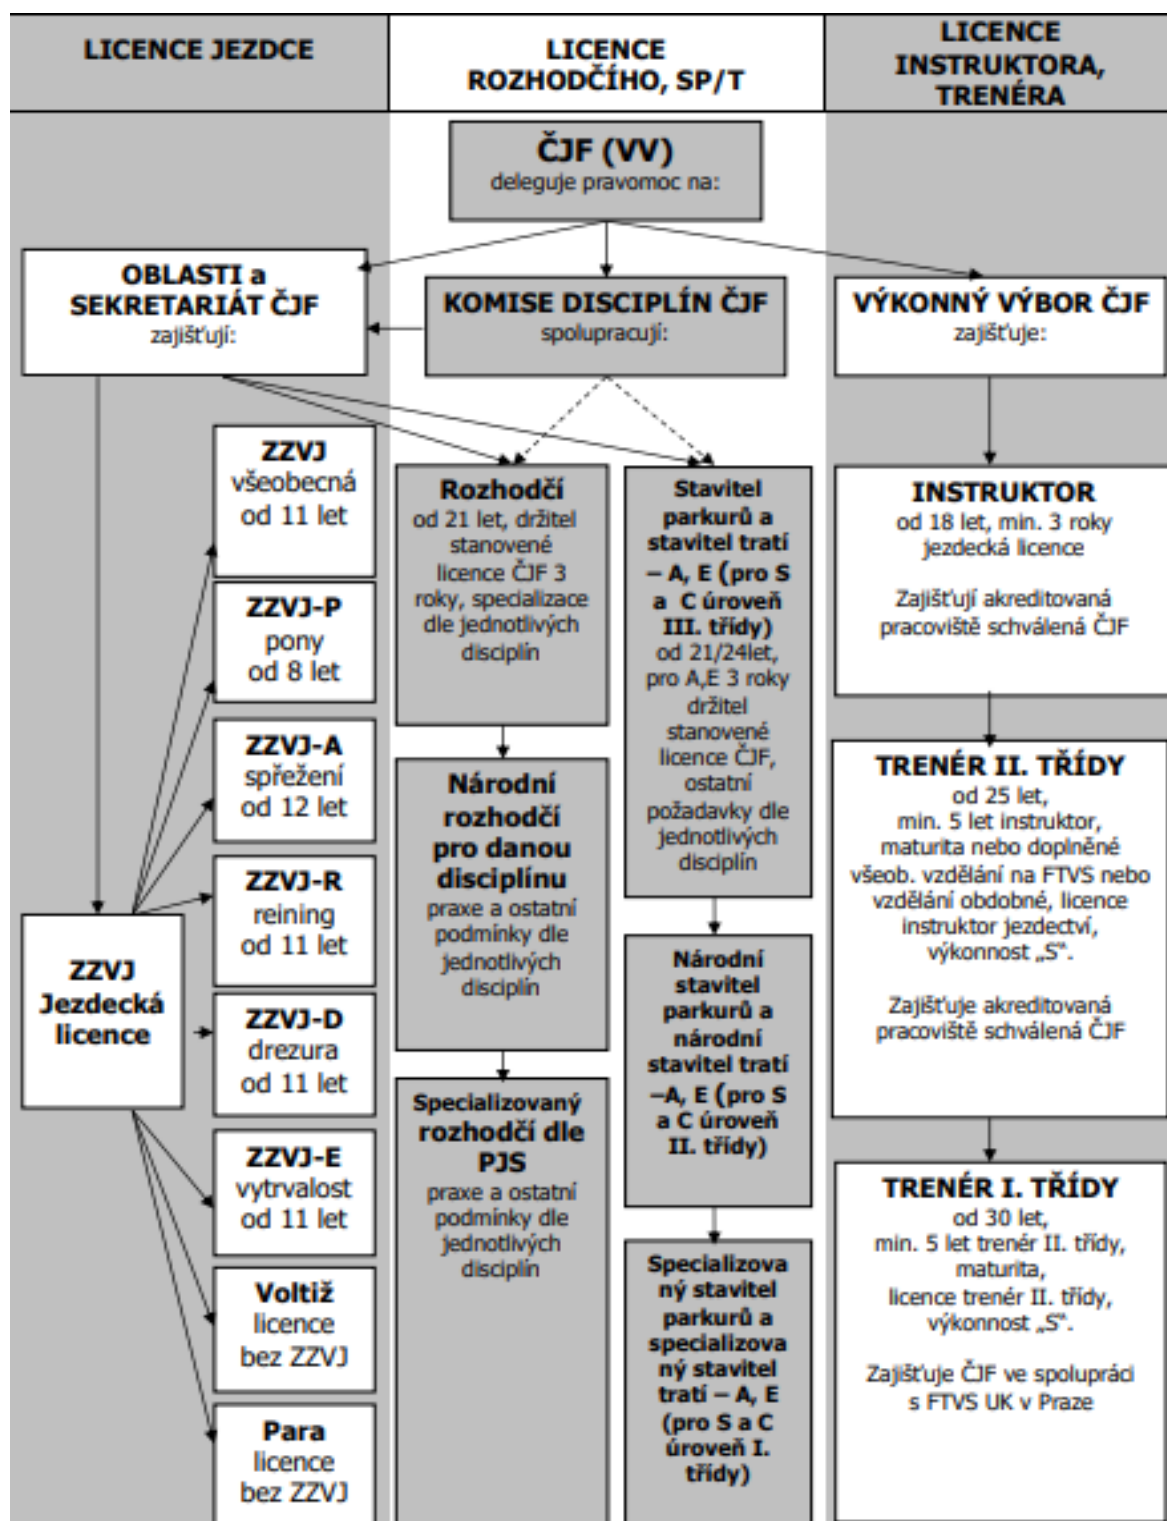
LICENCE JEZDCE

LICENCE ROZHODČÍHO, SP/T

LICENCE INSTRUKTORA, TRENÉRA

ČJF (VV)
deleguje pravomoc na:

OBLASTI a SEKRETARIÁT ČJF
zajišťují:

KOMISE DISCIPLÍN ČJF
spolupracují:

VÝKONNÝ VÝBOR ČJF
zajišťuje:

ZZVJ
všeobecná
od 11 let

ZZVJ-P
pony
od 8 let

ZZVJ-A
spřežení
od 12 let

ZZVJ-R
reining
od 11 let

ZZVJ-D
drezura
od 11 let

ZZVJ-E
vytrvalost
od 11 let

Voltiž
licence
bez ZZVJ

Para
licence
bez ZZVJ

ZZVJ
Jezdecká licence

Rozhodčí
od 21 let, držitel stanovené licence ČJF 3 roky, specializace dle jednotlivých disciplín

Národní rozhodčí pro danou disciplínu
praxe a ostatní podmínky dle jednotlivých disciplín

Specializovaný rozhodčí dle PJS
praxe a ostatní podmínky dle jednotlivých disciplín

Stavitel parkurů a stavitel tratí – A, E (pro S a C úroveň III. třídy)
od 21/24let, pro A,E 3 roky držitel stanovené licence ČJF, ostatní požadavky dle jednotlivých disciplín

Národní stavitel parkurů a národní stavitel tratí –A, E (pro S a C úroveň II. třídy)

Specializovaný stavitel parkurů a specializovaný stavitel tratí – A, E (pro S a C úroveň I. třídy)

INSTRUKTOR
od 18 let, min. 3 roky jezdecká licence

Zajišťují akreditovaná pracoviště schválená ČJF

TRENÉR II. TŘÍDY
od 25 let, min. 5 let instruktor, maturita nebo doplněné všeob. vzdělání na FTVS nebo vzdělání obdobné, licence instruktor jezdectví, výkonnost „S“.

Zajišťuje akreditovaná pracoviště schválená ČJF

TRENÉR I. TŘÍDY
od 30 let, min. 5 let trenér II. třídy, maturita, licence trenér II. třídy, výkonnost „S“.

Zajišťuje ČJF ve spolupráci s FTVS UK v Praze